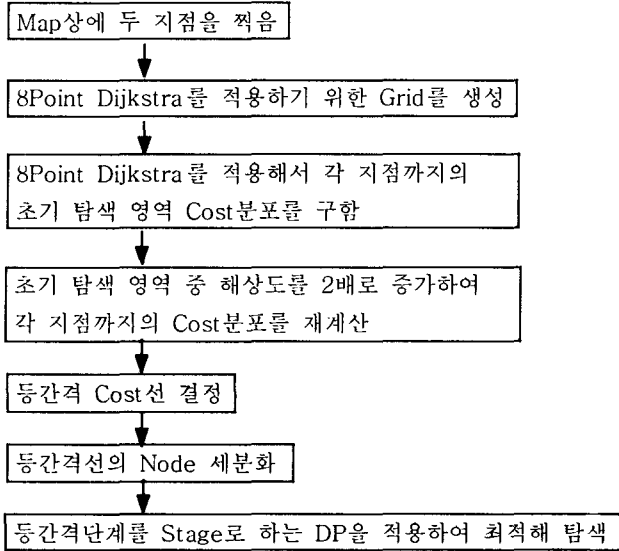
Map상에 두 지점을 찍음

8Point Dijkstra를 적용하기 위한 Grid를 생성

8Point Dijkstra를 적용해서 각 지점까지의 초기 탐색 영역 Cost분포를 구함

초기 탐색 영역 중 해상도를 2배로 증가하여 각 지점까지의 Cost분포를 재계산

등간격 Cost선 결정

등간격선의 Node 세분화

등간격난계를 Stage로 하는 DP을 적용하여 최적해 탐색